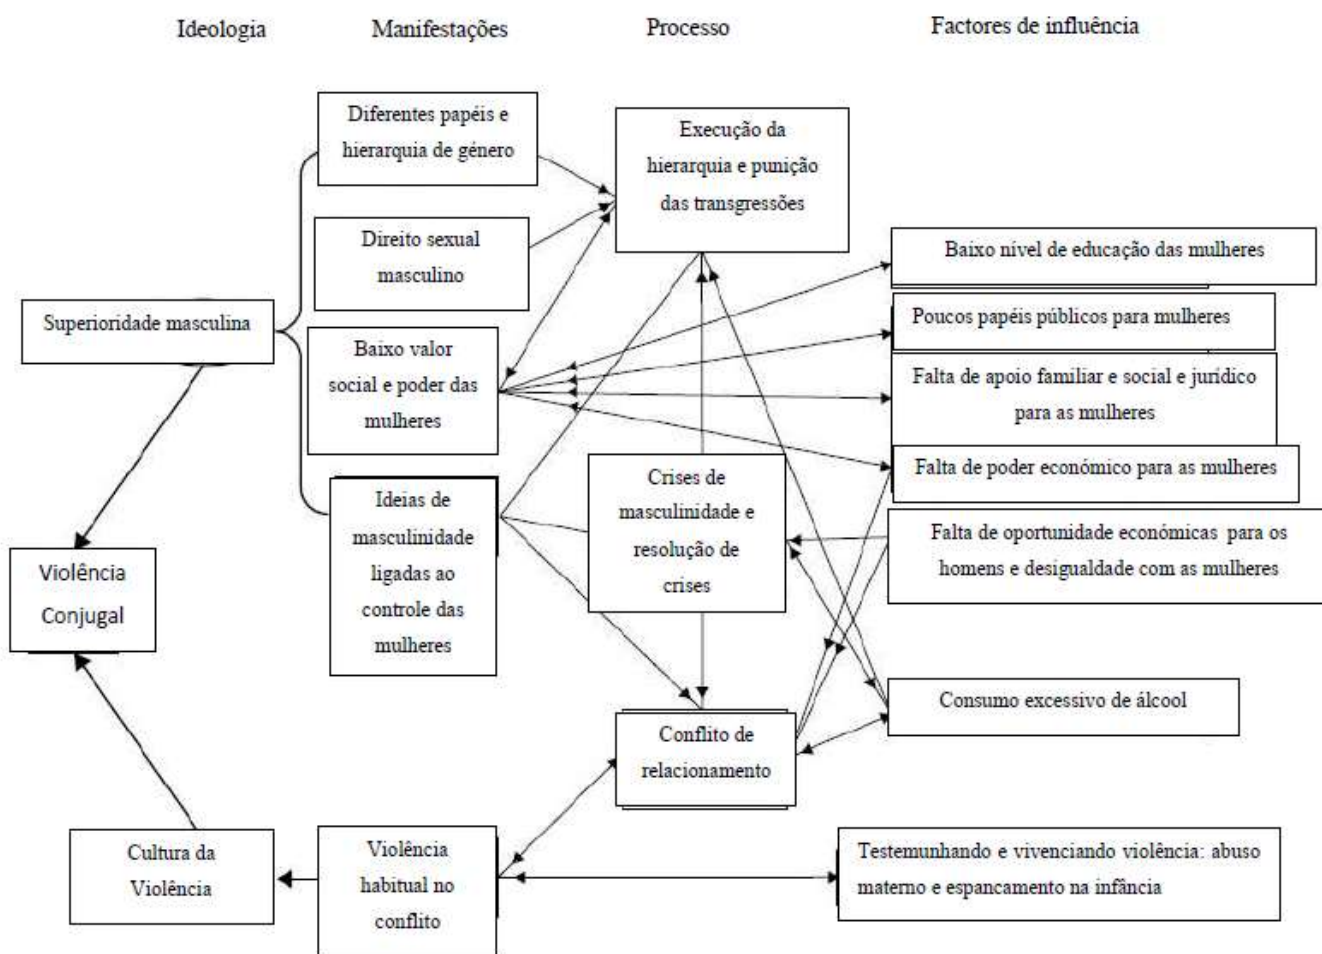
Ideologia

Manifestações

Processo

Factores de influência

Diferentes papéis e hierarquia de género

Execução da hierarquia e punição das transgressões

Direito sexual masculino

Baixo nível de educação das mulheres

Superioridade masculina

Poucos papéis públicos para mulheres

Baixo valor social e poder das mulheres

Falta de apoio familiar e social e jurídico para as mulheres

Falta de poder económico para as mulheres

Ideias de masculinidade ligadas ao controle das mulheres

Crises de masculinidade e resolução de crises

Falta de oportunidade económicas para os homens e desigualdade com as mulheres

Violência Conjugal

Consumo excessivo de álcool

Conflito de relacionamento

Cultura da Violência

Violência habitual no conflito

Testemunhando e vivenciando violência: abuso materno e espancamento na infância